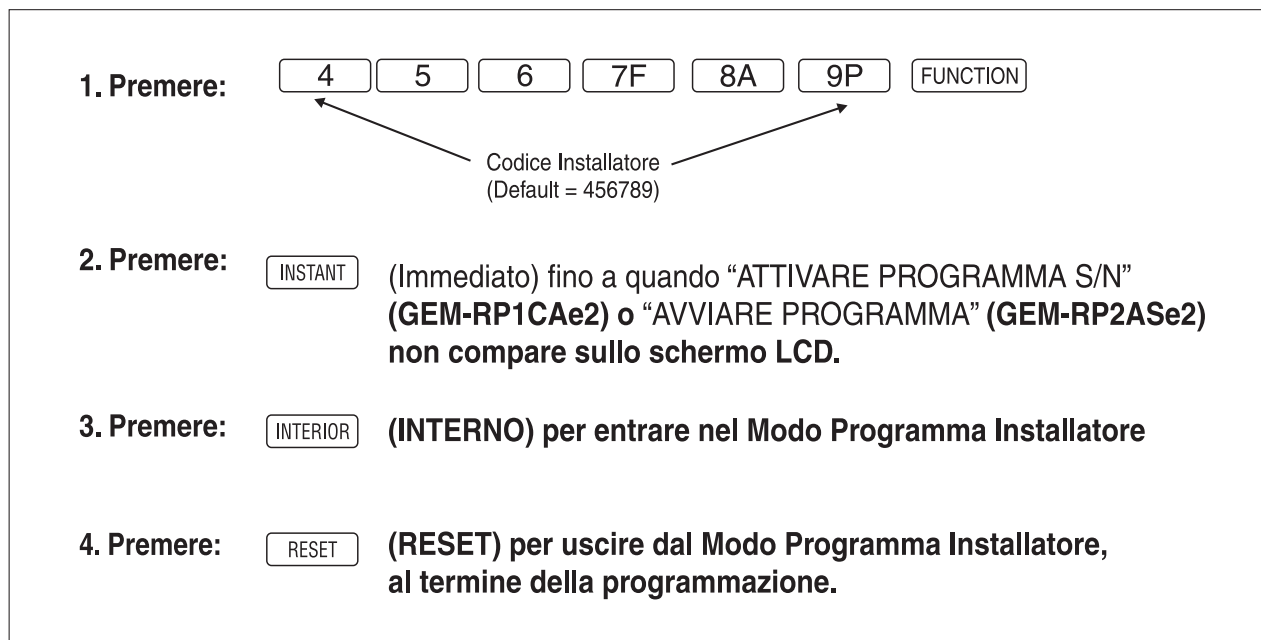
1. Premere: 4 5 6 7F 8A 9P FUNCTION

Codice Installatore
(Default = 456789)

2. Premere: INSTANT (Immediato) fino a quando "ATTIVARE PROGRAMMA S/N" (GEM-RP1CAe2) o "AVVIARE PROGRAMMA" (GEM-RP2ASe2) non compare sullo schermo LCD.

3. Premere: INTERIOR (INTERNO) per entrare nel Modo Programma Installatore

4. Premere: RESET (RESET) per uscire dal Modo Programma Installatore, al termine della programmazione.